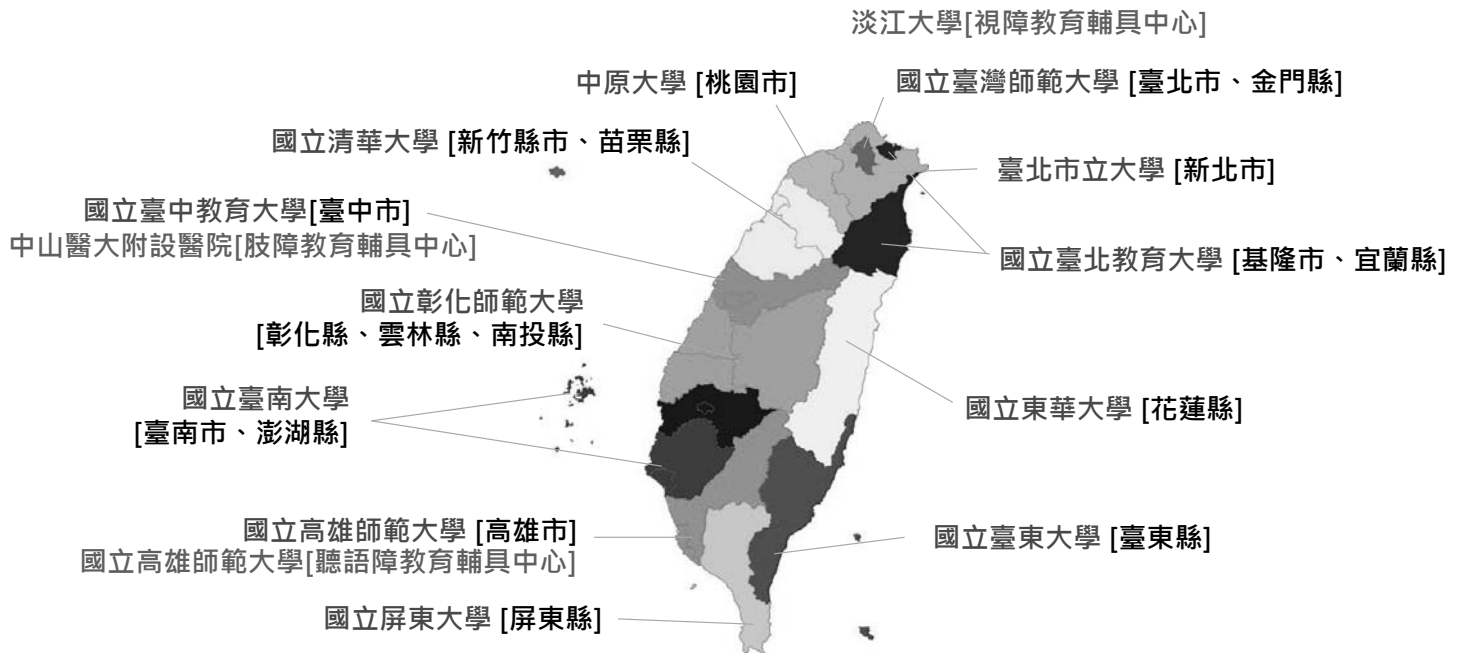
淡江大學[視障教育輔具中心]

中原大學 [桃園市]

國立臺灣師範大學 [臺北市、金門縣]

國立清華大學 [新竹縣市、苗栗縣]

臺北市立大學 [新北市]

國立臺中教育大學[臺中市]
中山醫大附設醫院[肢障教育輔具中心]

國立臺北教育大學 [基隆市、宜蘭縣]

國立彰化師範大學
[彰化縣、雲林縣、南投縣]

國立臺南大學
[臺南市、澎湖縣]

國立東華大學 [花蓮縣]

國立高雄師範大學 [高雄市]
國立高雄師範大學[聽語障教育輔具中心]

國立臺東大學 [臺東縣]

國立屏東大學 [屏東縣]